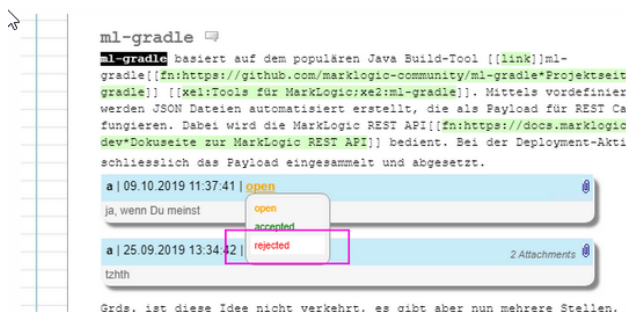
ml-gradle

ml-gradle basiert auf dem populären Java Build-Tool [[link]]ml-gradle[[fn:https://github.com/marklogic-community/ml-gradle*Projektseit gradle]] [[xel:Tools für MarkLogic;xe2:ml-gradle]]. Mittels vordefinier werden JSON Dateien automatisiert erstellt, die als Payload für REST Ca fungieren. Dabei wird die MarkLogic REST API[[fn:https://docs.marklogic dev*Dokuseite zur MarkLogic REST API]] bedient. Bei der Deployment-Akti schliesslich das Payload eingesammelt und abgesetzt.

a | 09.10.2019 11:37:41 | open

ja, wenn Du meinst

open

accepted

rejected

a | 25.09.2019 13:34:42 |

2 Attachments

tzhth

Grds. ist diese Idee nicht verkehrt, es gibt aber nun mehrere Stellen.